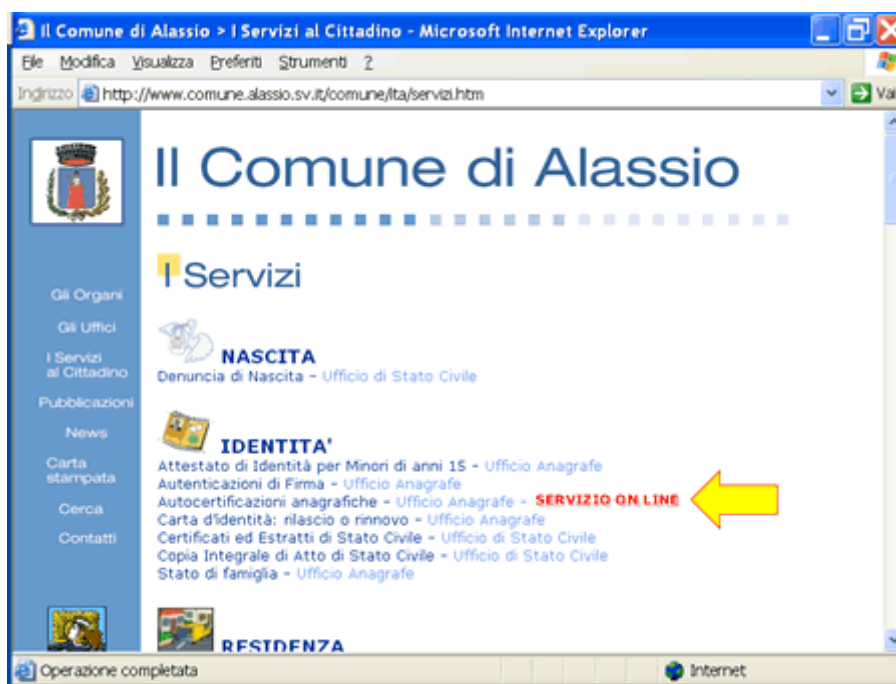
Il Comune di Alassio > I Servizi al Cittadino - Microsoft Internet Explorer

File Modifica Visualizza Preferiti Strumenti ?

Indirizzo http://www.comune.alassio.sv.it/comune/ita/servizi.htm

Vai

Il Comune di Alassio

I Servizi

Gli Organi

Gli Uffici

I Servizi al Cittadino

Pubblicazioni

News

Carta stampata

Cerca

Contatti

NASCITA

Denuncia di Nascita - Ufficio di Stato Civile

IDENTITA'

Attestato di Identità per Minori di anni 15 - Ufficio Anagrafe
Autenticazioni di Firma - Ufficio Anagrafe
Autocertificazioni anagrafiche - Ufficio Anagrafe - SERVIZIO ON LINE
Carta d'identità: rilascio o rinnovo - Ufficio Anagrafe
Certificati ed Estratti di Stato Civile - Ufficio di Stato Civile
Copia Integrale di Atto di Stato Civile - Ufficio di Stato Civile
Stato di famiglia - Ufficio Anagrafe

RESIDENZA

Operazione completata

Internet